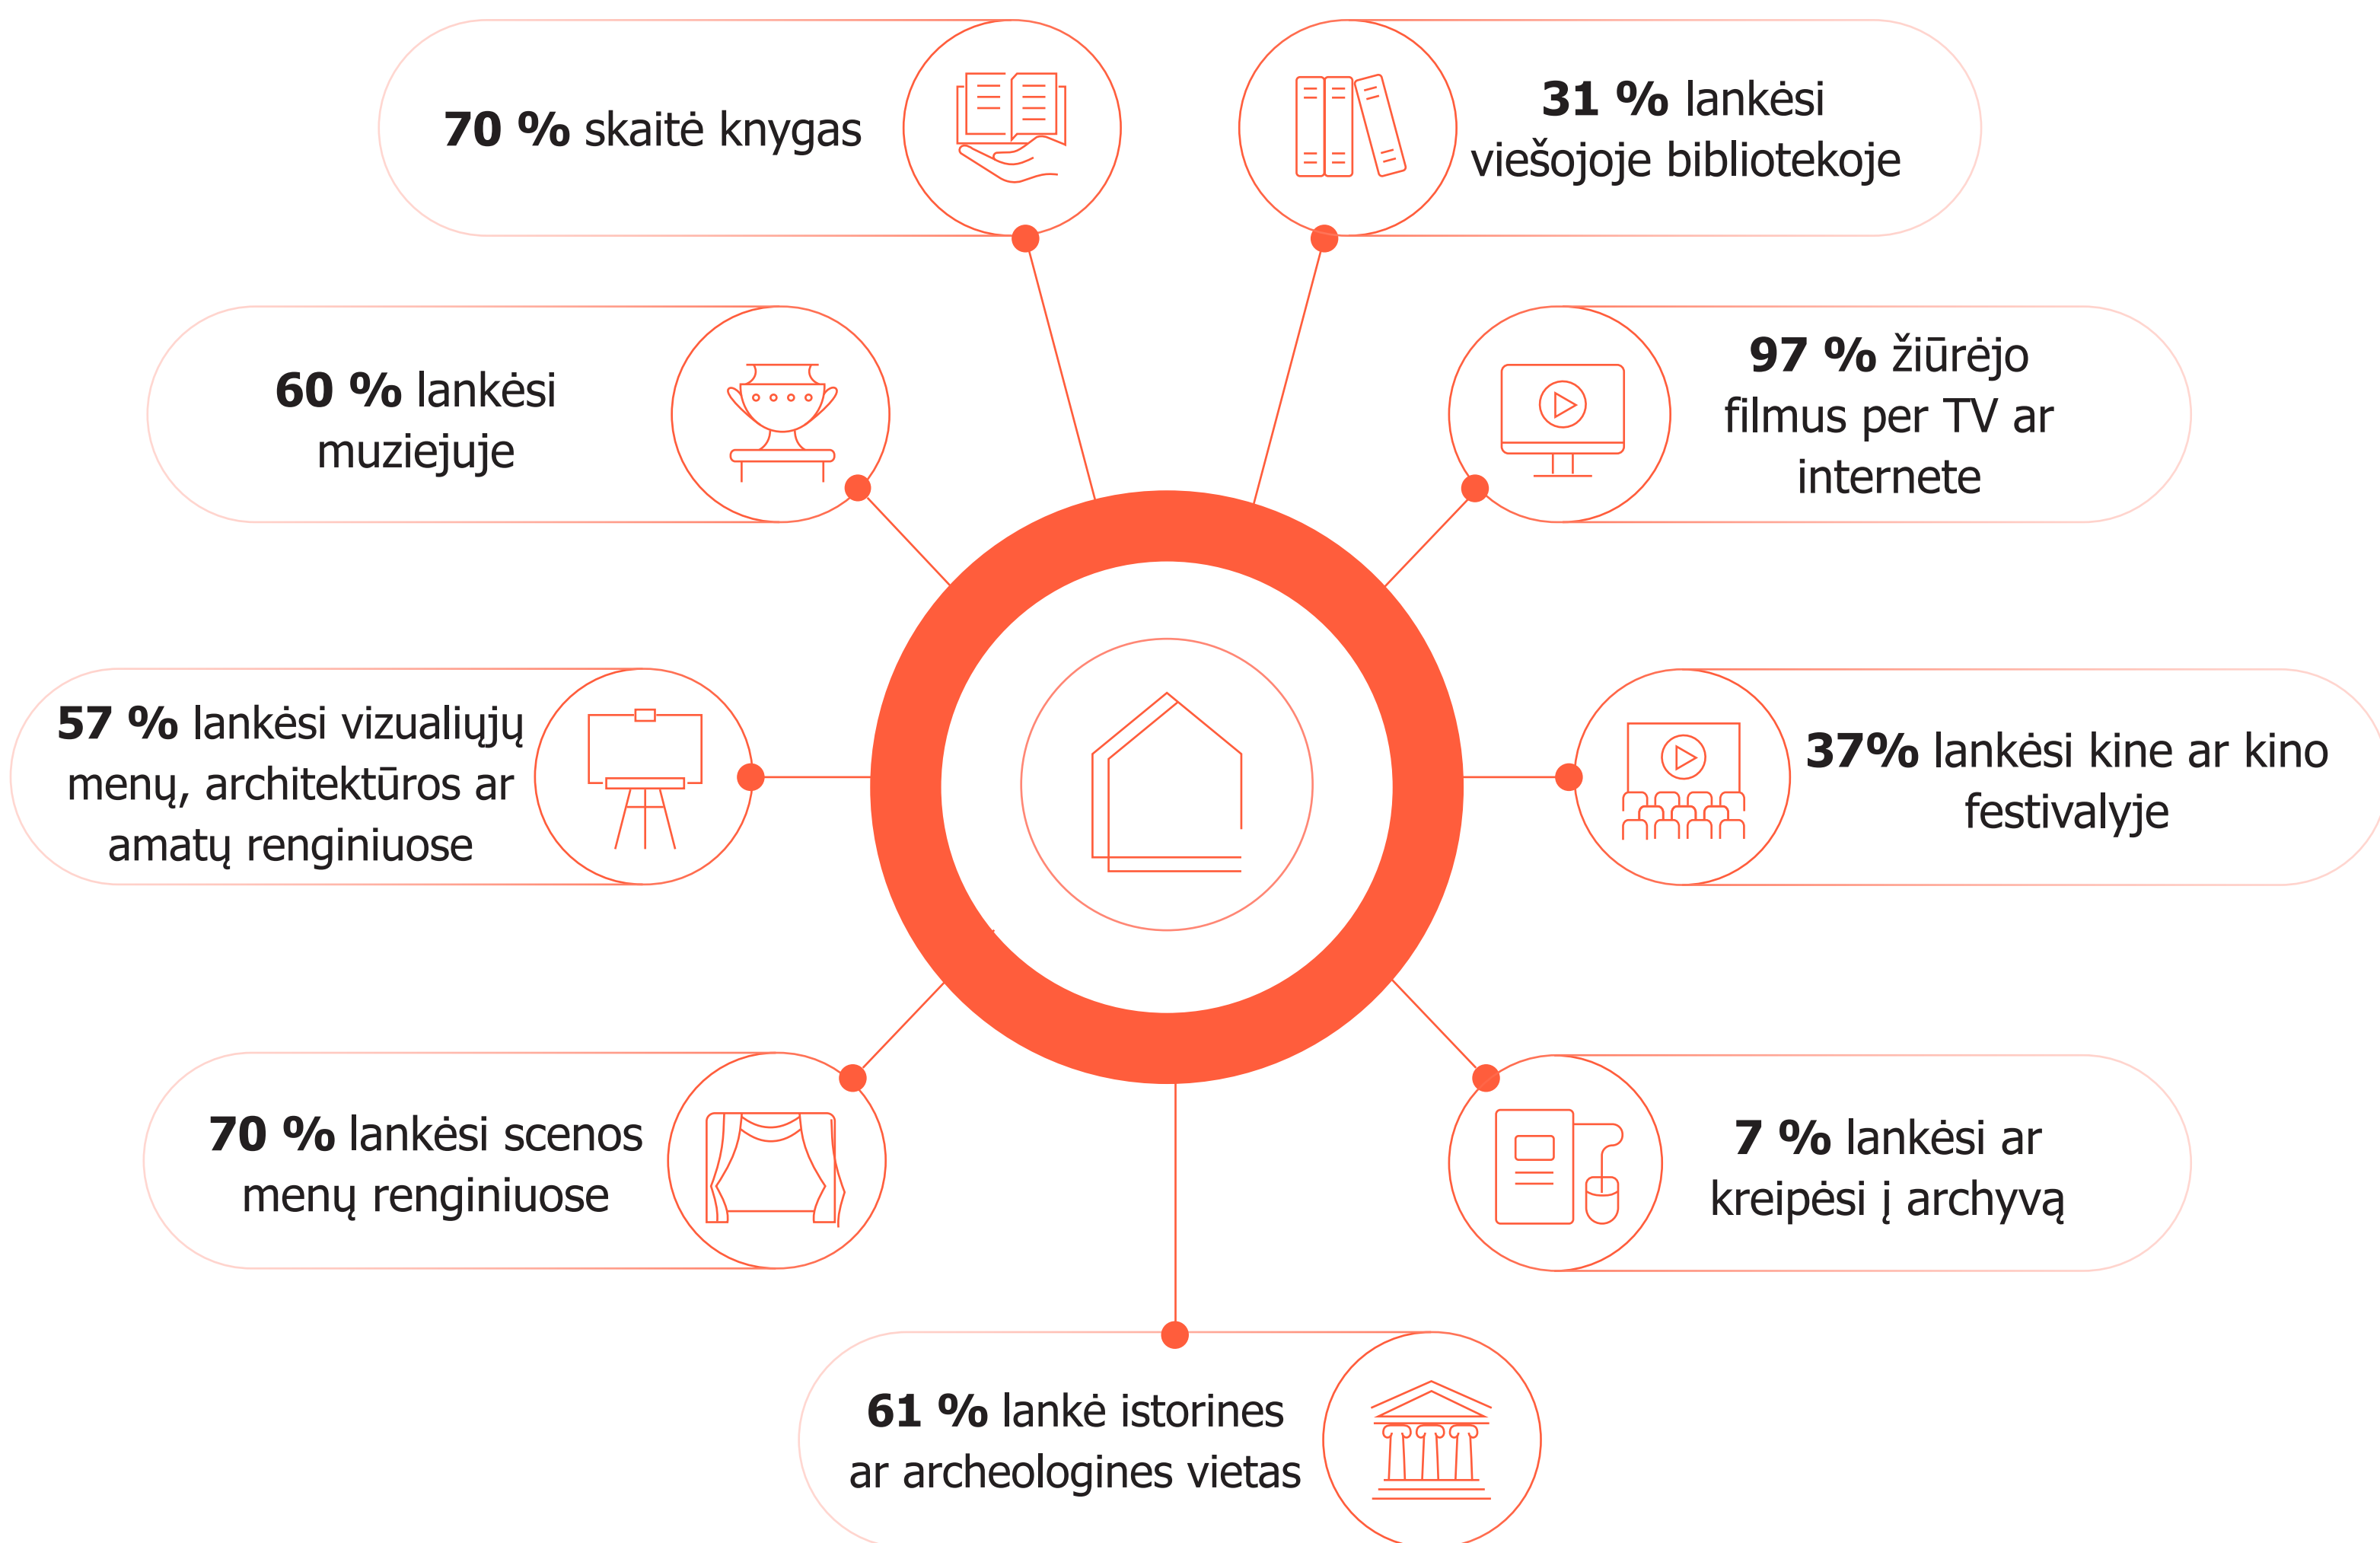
**70 %** skaitė knygas

**31 %** lankėsi viešojoje bibliotekoje

**60 %** lankėsi muziejuje

**97 %** žiūrėjo filmus per TV ar internete

**57 %** lankėsi vizualiųjų menų, architektūros ar amatų renginiuose

**37%** lankėsi kine ar kino festivalyje

**70 %** lankėsi scenos menų renginiuose

**7 %** lankėsi ar kreipėsi į archyvą

**61 %** lankė istorines ar archeologines vietas